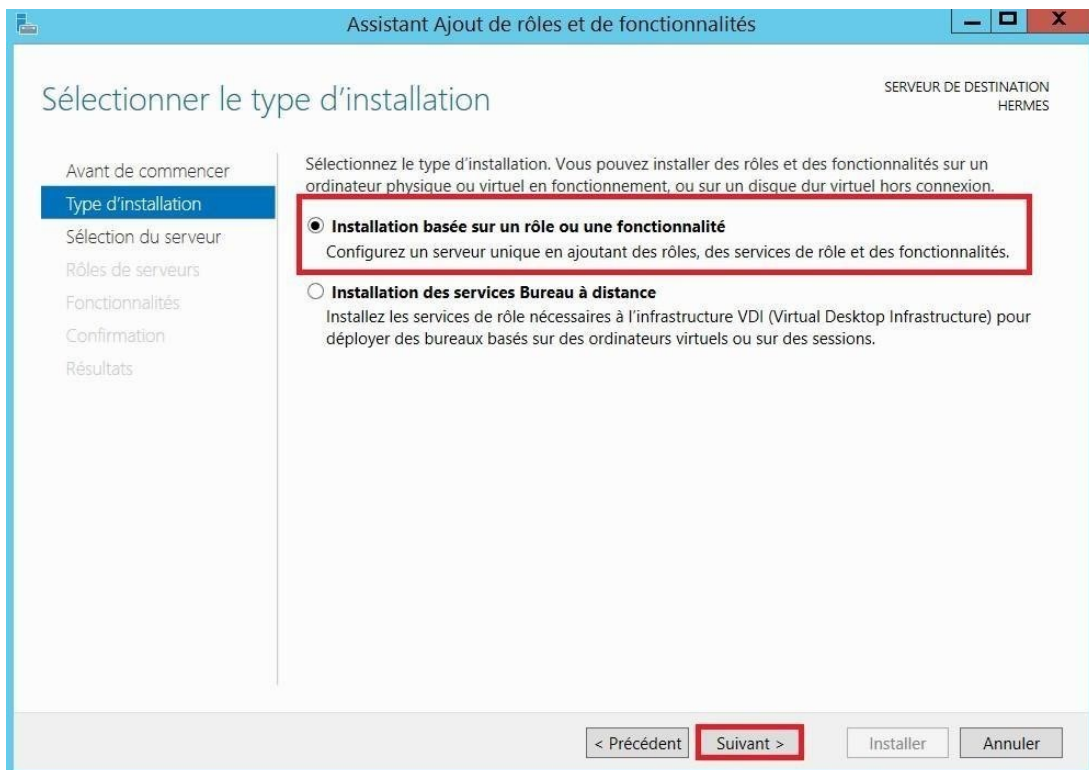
Assistant Ajout de rôles et de fonctionnalités

Sélectionner le type d'installation

SERVEUR DE DESTINATION
HERMES

Avant de commencer
Type d'installation
Sélection du serveur
Rôles de serveurs
Fonctionnalités
Confirmation
Résultats

Sélectionnez le type d'installation. Vous pouvez installer des rôles et des fonctionnalités sur un ordinateur physique ou virtuel en fonctionnement, ou sur un disque dur virtuel hors connexion.

Installation basée sur un rôle ou une fonctionnalité
Configurez un serveur unique en ajoutant des rôles, des services de rôle et des fonctionnalités.

Installation des services Bureau à distance
Installez les services de rôle nécessaires à l'infrastructure VDI (Virtual Desktop Infrastructure) pour déployer des bureaux basés sur des ordinateurs virtuels ou sur des sessions.

< Précédent
Suivant >
Installer
Annuler